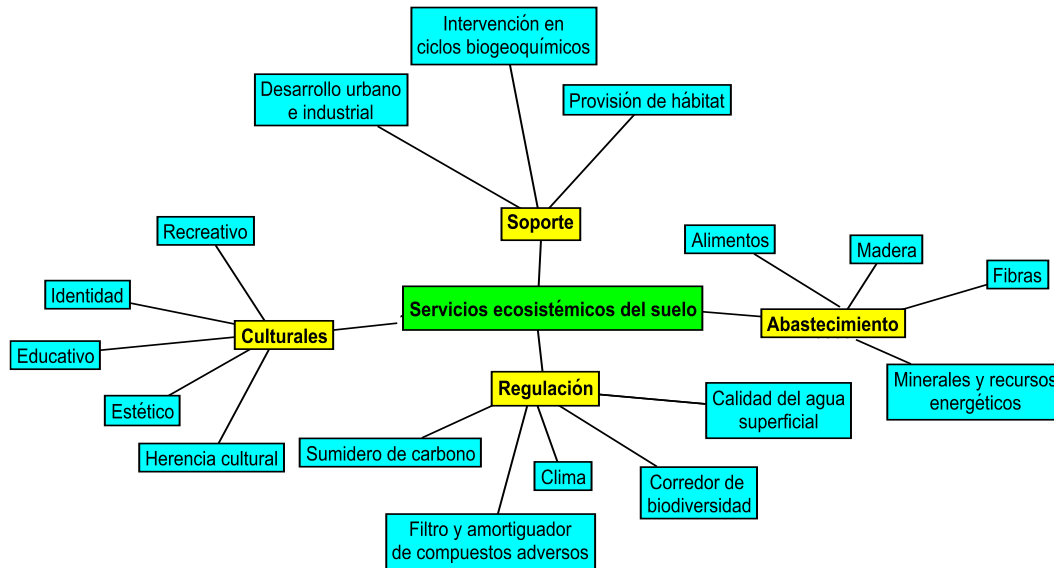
Servicios ecosistémicos del suelo

Soporte

Intervención en ciclos biogeoquímicos

Desarrollo urbano e industrial

Provisión de hábitat

Abastecimiento

Alimentos

Madera

Fibras

Minerales y recursos energéticos

Regulación

Calidad del agua superficial

Corredor de biodiversidad

Clima

Filtro y amortiguador de compuestos adversos

Sumidero de carbono

Culturales

Recreativo

Identidad

Educativo

Estético

Herencia cultural